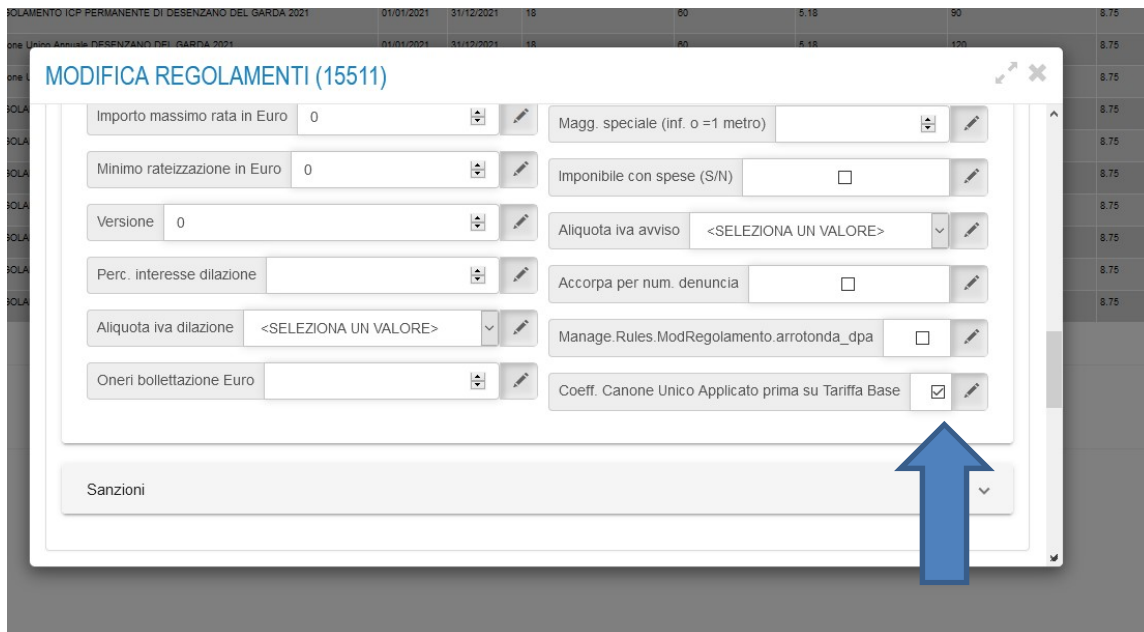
OLAMENTO ICP PERMANENTE DI DESENZANO DEL GARDA 2021 | 01/01/2021 | 31/12/2021 | 18 | 60 | 5.18 | 90 | 8.75
one Unico Annuale DESENZANO DEL GARDA 2021 | 01/01/2021 | 31/12/2021 | 18 | 60 | 5.18 | 120 | 8.75

MODIFICA REGOLAMENTI (15511)

Importo massimo rata in Euro 0

Magg. speciale (inf. o =1 metro)

Minimo rateizzazione in Euro 0

Imponibile con spese (S/N)

Versione 0

Aliquota iva avviso <SELEZIONA UN VALORE>

Perc. interesse dilazione

Accorpa per num. denuncia

Aliquota iva dilazione <SELEZIONA UN VALORE>

Manage.Rules.ModRegolamento.arrotonda_dpa

Oneri bollettazione Euro

Coeff. Canone Unico Applicato prima su Tariffa Base

Sanzioni